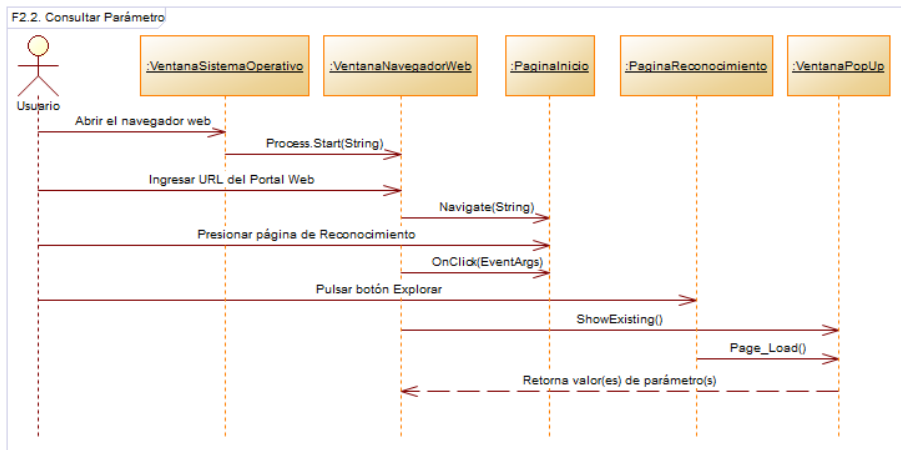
F2.2. Consultar Parámetro

Usuario

:VentanaSistemaOperativo

:VentanaNavegadorWeb

:PaginaInicio

:PaginaReconocimiento

:VentanaPopUp

Abrir el navegador web

Process.Start(String)

Ingresar URL del Portal Web

Navigate(String)

Presionar página de Reconocimiento

OnClick(EventArgs)

Pulsar botón Explorar

ShowExisting()

Page_Load()

Retorna valor(es) de parámetro(s)